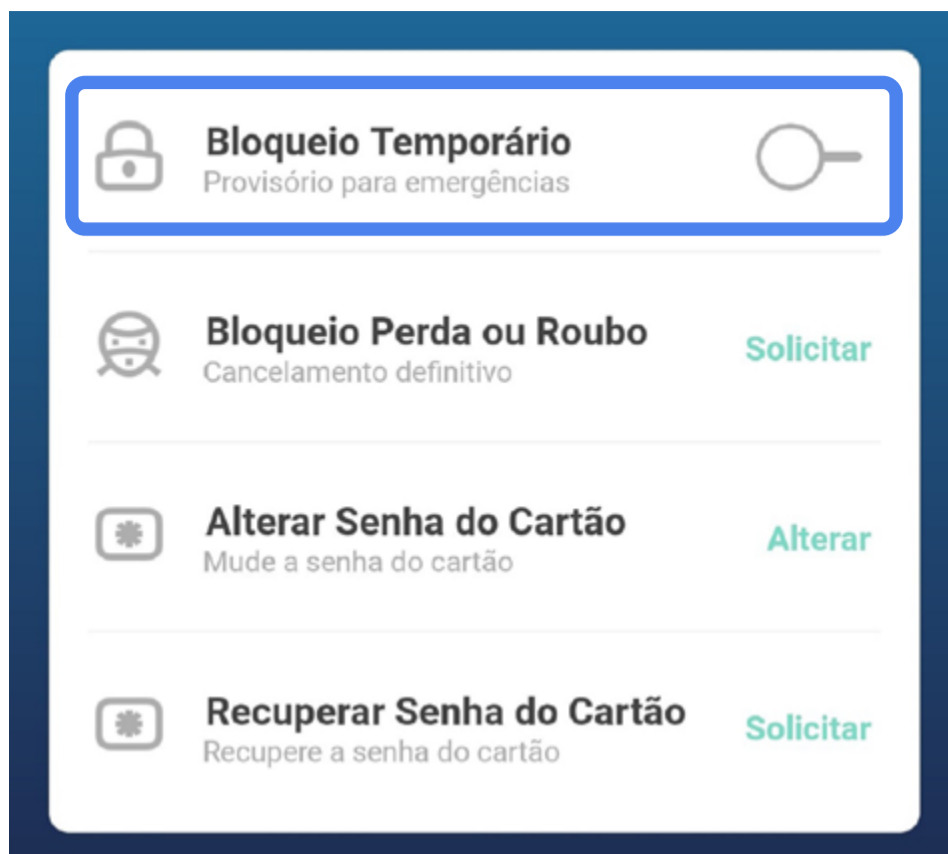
Bloqueio Temporário
Provisório para emergências

Bloqueio Perda ou Roubo
Cancelamento definitivo
Solicitar

Alterar Senha do Cartão
Mude a senha do cartão
Alterar

Recuperar Senha do Cartão
Recupere a senha do cartão
Solicitar